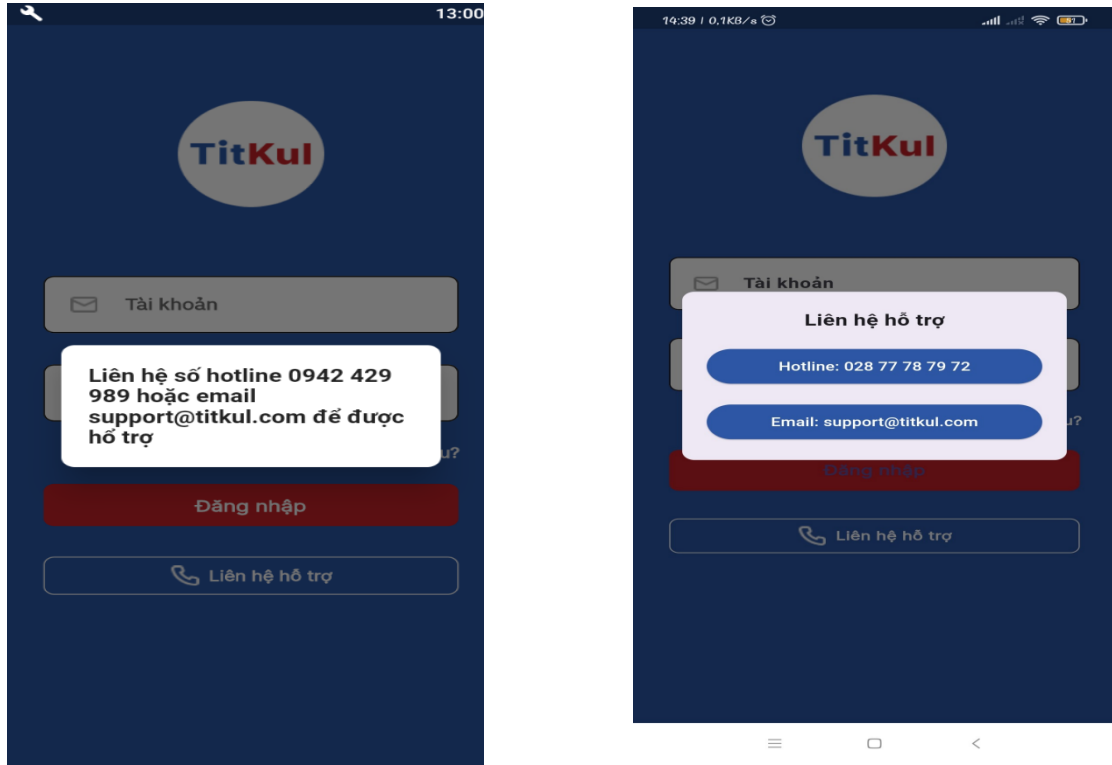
13:00

TitKul

Tài khoản

Liên hệ số hotline 0942 429 989 hoặc email support@titkul.com để được hỗ trợ

u?

Đăng nhập

Liên hệ hỗ trợ

14:39 | 0,1KB/s

TitKul

Tài khoản

Liên hệ hỗ trợ

Hotline: 028 77 78 79 72

Email: support@titkul.com

u?

Đăng nhập

Liên hệ hỗ trợ